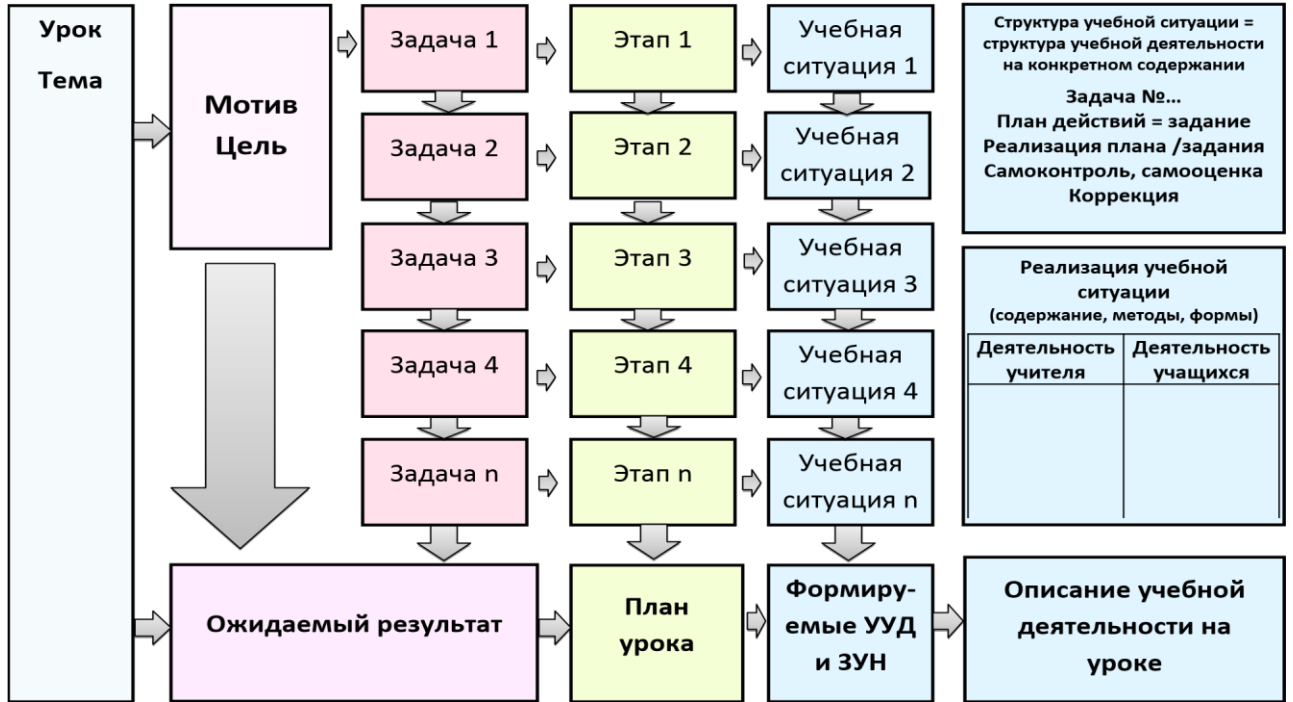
Урок

Тема

Мотив
Цель

Задача 1

Этап 1

Учебная ситуация 1

Задача 2

Этап 2

Учебная ситуация 2

Задача 3

Этап 3

Учебная ситуация 3

Задача 4

Этап 4

Учебная ситуация 4

Задача n

Этап n

Учебная ситуация n

Структура учебной ситуации = структура учебной деятельности на конкретном содержании

Задача №...
План действий = задание
Реализация плана /задания
Самоконтроль, самооценка
Коррекция

Реализация учебной ситуации
(содержание, методы, формы)

| Деятельность учителя | Деятельность учащихся |
|---|---|
| | |

Ожидаемый результат

План урока

Формируемые УУД и ЗУН

Описание учебной деятельности на уроке